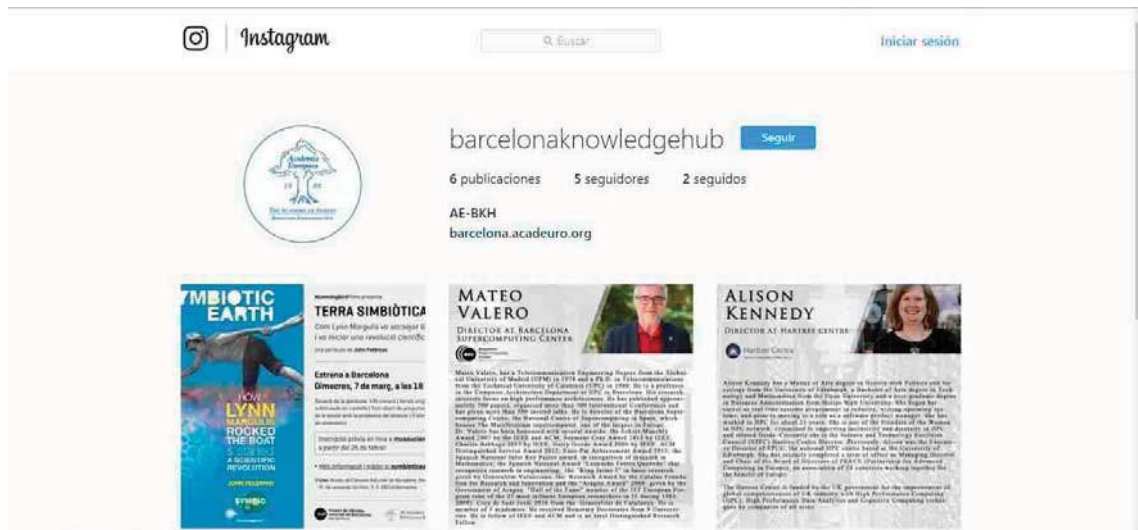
Instagram

Buscar

Iniciar sesión

Academia Europaea 19 88 The Academy of Europe

barcelonaknowledgehub Seguir

6 publicaciones 5 seguidores 2 seguidos

AE-BKH
barcelona.acadeuro.org

MBIOTIC EARTH

HOW LYNN MARGULIS ROCKED THE BOAT & started A SCIENTIFIC REVOLUTION

TERRA SIMBIÒTICA

Com Lynn Margulis va sacsejar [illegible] i va iniciar una revolució científic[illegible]

Estrena a Barcelona
Dimecres, 7 de març, a les 18

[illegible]

MATEO VALERO

DIRECTOR AT BARCELONA SUPERCOMPUTING CENTER

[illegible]

ALISON KENNEDY

DIRECTOR AT HARTREE CENTRE

Hartree Centre

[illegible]